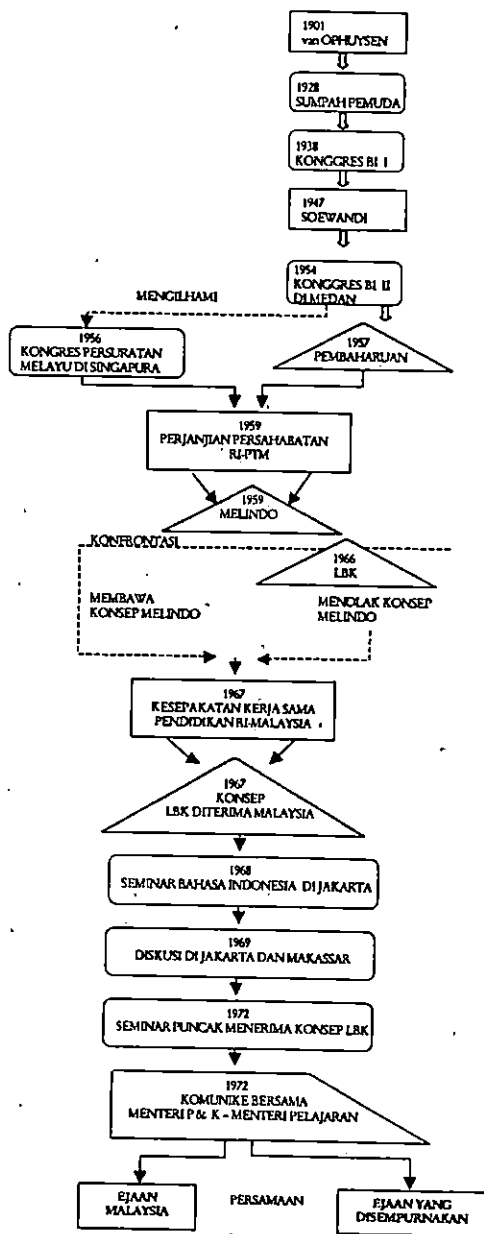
1901
van OPHUYSEN

1928
SUMPAH PEMUDA

1938
KONGGRES BI I

1947
SOEWANDI

1954
KONGGRES BI II
DI MEDAN

MENGILHAMI

1956
KONGRES PERSURATAN
MELAYU DI SINGAPURA

1957
PEMBAHARUAN

1959
PERJANJIAN PERSAHABATAN
RI-PTM

1959
MELINDO

KONFRONTASI

1966
LBK

MEMBAWA
KONSEP MELINDO

MENOLAK KONSEP
MELINDO

1967
KESEPAKATAN KERJA SAMA
PENDIDIKAN RI-MALAYSIA

1967
KONSEP
LBK DITERIMA MALAYSIA

1968
SEMINAR BAHASA INDONESIA DI JAKARTA

1969
DISKUSI DI JAKARTA DAN MAKASSAR

1972
SEMINAR PUNCAK MENERIMA KONSEP LBK

1972
KOMUNIKE BERSAMA
MENTERI P & K - MENTERI PELAJARAN

EJAAN
MALAYSIA

PERSAMAAN

EJAAN YANG
DISEMPURNAKAN